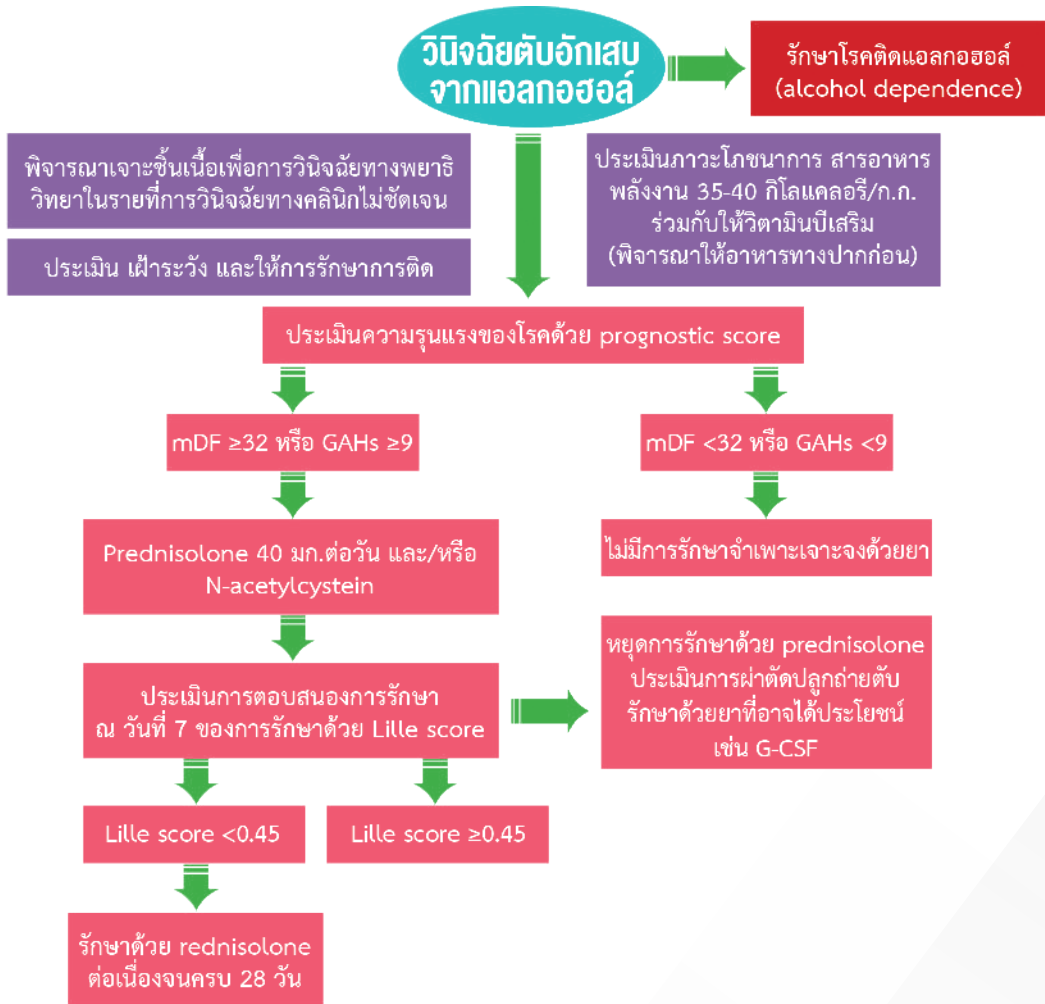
วินิจฉัยตับอักเสบจากแอลกอฮอล์

รักษาโรคติดแอลกอฮอล์ (alcohol dependence)

พิจารณาเจาะชิ้นเนื้อเพื่อการวินิจฉัยทางพยาธิวิทยาในรายที่การวินิจฉัยทางคลินิกไม่ชัดเจน

ประเมิน เฝ้าระวัง และให้การรักษาการติด

ประเมินภาวะโภชนาการ สารอาหาร พลังงาน 35-40 กิโลแคลอรี/ก.ก. ร่วมกับให้วิตามินบีเสริม (พิจารณาให้อาหารทางปากก่อน)

ประเมินความรุนแรงของโรคด้วย prognostic score

mDF ≥32 หรือ GAHs ≥9

mDF <32 หรือ GAHs <9

Prednisolone 40 มก.ต่อวัน และ/หรือ N-acetylcystein

ไม่มีการรักษาจำเพาะเจาะจงด้วยยา

ประเมินการตอบสนองการรักษา ณ วันที่ 7 ของการรักษาด้วย Lille score

หยุดการรักษาด้วย prednisolone ประเมินการผ่าตัดปลูกถ่ายตับ รักษาด้วยยาที่อาจได้ประโยชน์ เช่น G-CSF

Lille score <0.45

Lille score ≥0.45

รักษาด้วย rednisolone ต่อเนื่องจนครบ 28 วัน